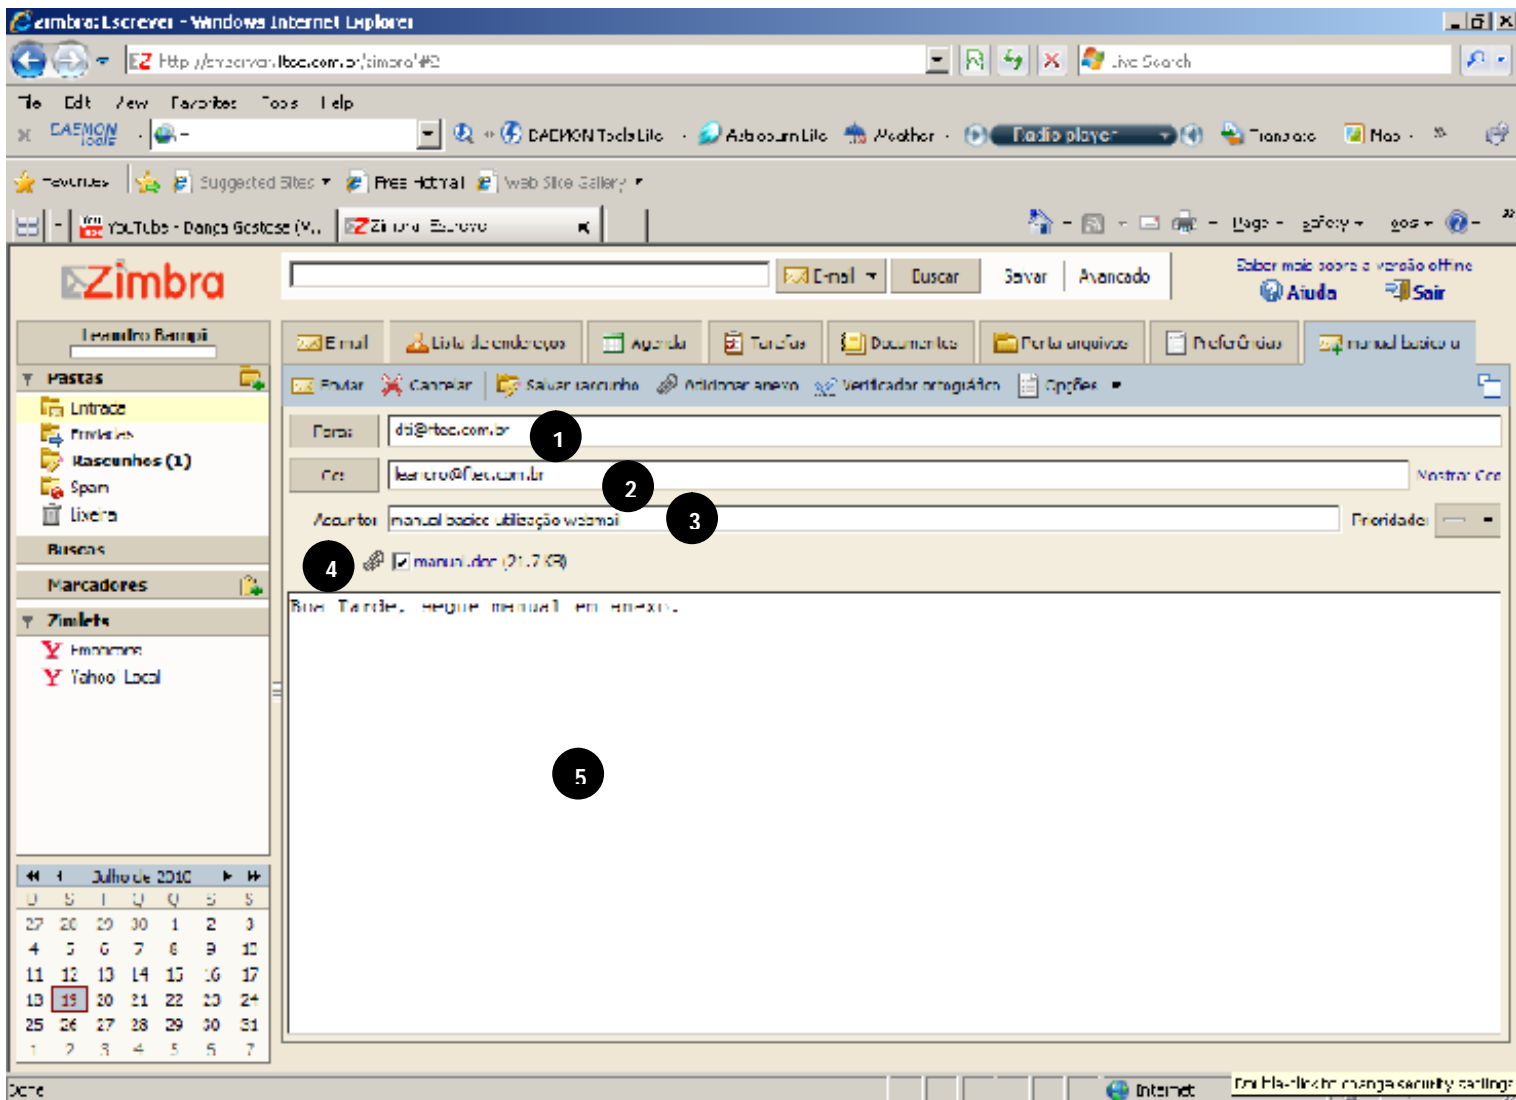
Zimbra: Escrever - Windows Internet Explorer

http://zimbra.ltec.com.br/zimbra/#2

Live Search

File Edit View Favorites Tools Help

DAEMON Tools Lite AutoSuggest Weather Radio player Translate Map

Favorites Suggested Sites Free Hotmail Web Slice Gallery

YouTube - Dança Gostosa (V... Zimbra: Escrever

Page Safety Tools

Zimbra

E-mail Buscar Salvar Avançado

Saber mais sobre a versão offline
Ajuda Sair

Leandro Rampi

Pastas
Entrada
Enviadas
Rascunhos (1)
Spam
Lixeira
Buscas
Marcadores
Zimlets
Empresas
Yahoo Local

E-mail Lista de endereços Agenda Tarefas Documentos Porta arquivos Preferências manual basico u

Enviar Cancelar Salvar rascunho Adicionar anexo Verificador ortográfico Opções

Para: dti@ltec.com.br 1
Cc: leandro@ltec.com.br 2 Mostrar Cco
Assunto: manual basico utilização webmail 3 Prioridade:
4 manual.doc (21.7 KB)

Boa Tarde, segue manual em anexo.

5

Julho de 2010
| D | S | T | Q | Q | S | S |
|---|---|---|---|---|---|---|
| 27 | 28 | 29 | 30 | 1 | 2 | 3 |
| 4 | 5 | 6 | 7 | 8 | 9 | 10 |
| 11 | 12 | 13 | 14 | 15 | 16 | 17 |
| 18 | 19 | 20 | 21 | 22 | 23 | 24 |
| 25 | 26 | 27 | 28 | 29 | 30 | 31 |
| 1 | 2 | 3 | 4 | 5 | 6 | 7 |

Done Internet Double-click to change security settings